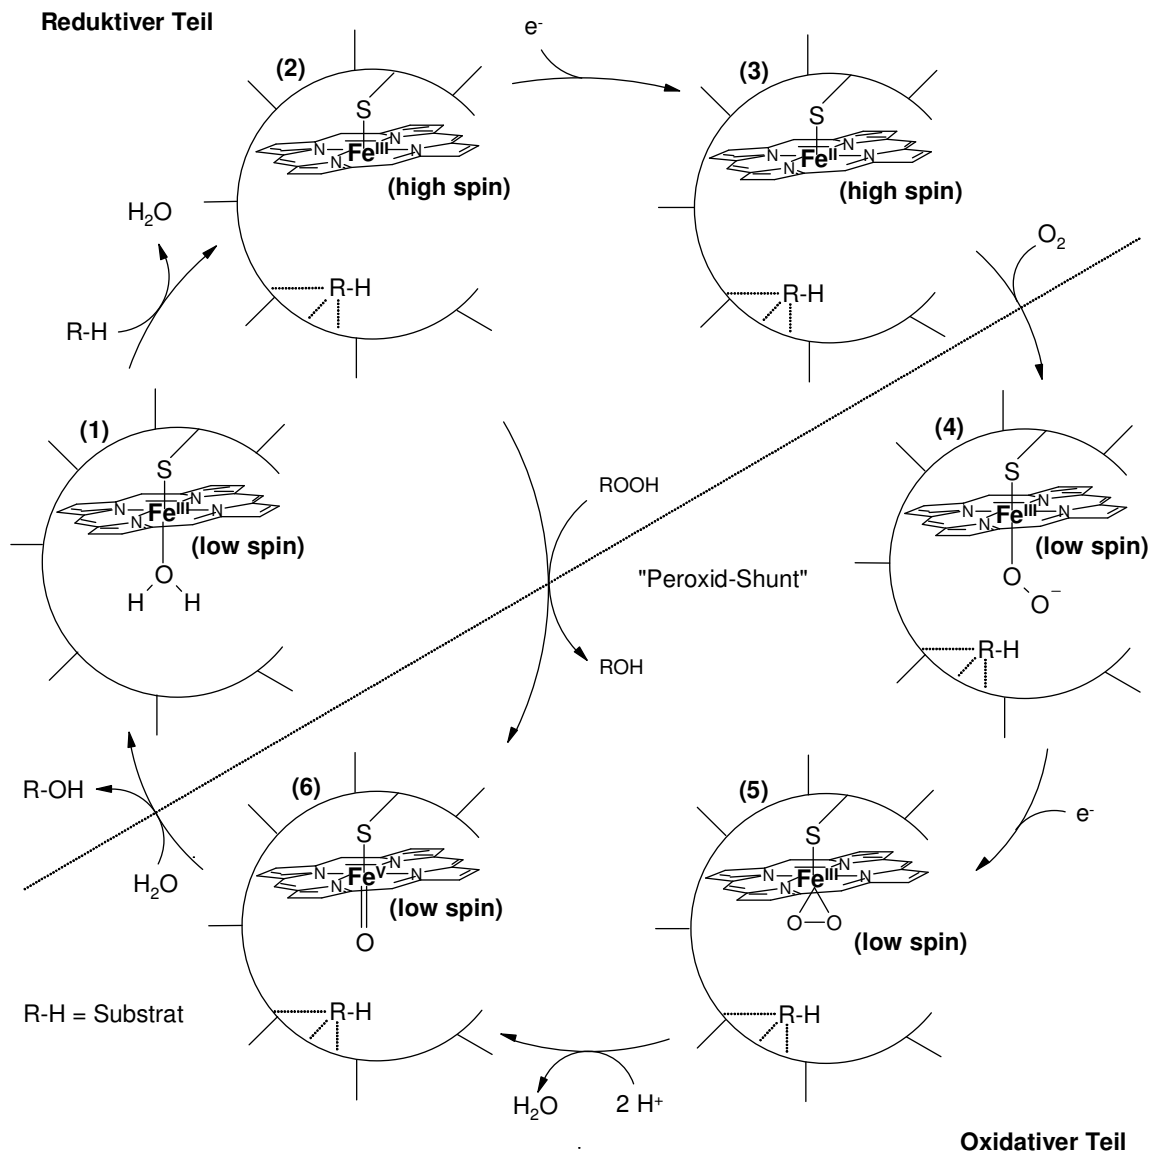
Reduktiver Teil

(2)
S
N N
$Fe^{III}$
N N
(high spin)
R-H

$e^-$

(3)
S
N N
$Fe^{II}$
N N
(high spin)
R-H

$H_2O$
R-H

$O_2$

(1)
S
N N
$Fe^{III}$
N N
(low spin)
O
H H

ROOH
"Peroxid-Shunt"
ROH

(4)
S
N N
$Fe^{III}$
N N
(low spin)
O
$O^-$
R-H

R-OH
$H_2O$

(6)
S
N N
$Fe^{V}$
N N
(low spin)
O
R-H

$e^-$

(5)
S
N N
$Fe^{III}$
N N
O O
(low spin)
R-H

R-H = Substrat

$H_2O$
2 $H^+$

Oxidativer Teil